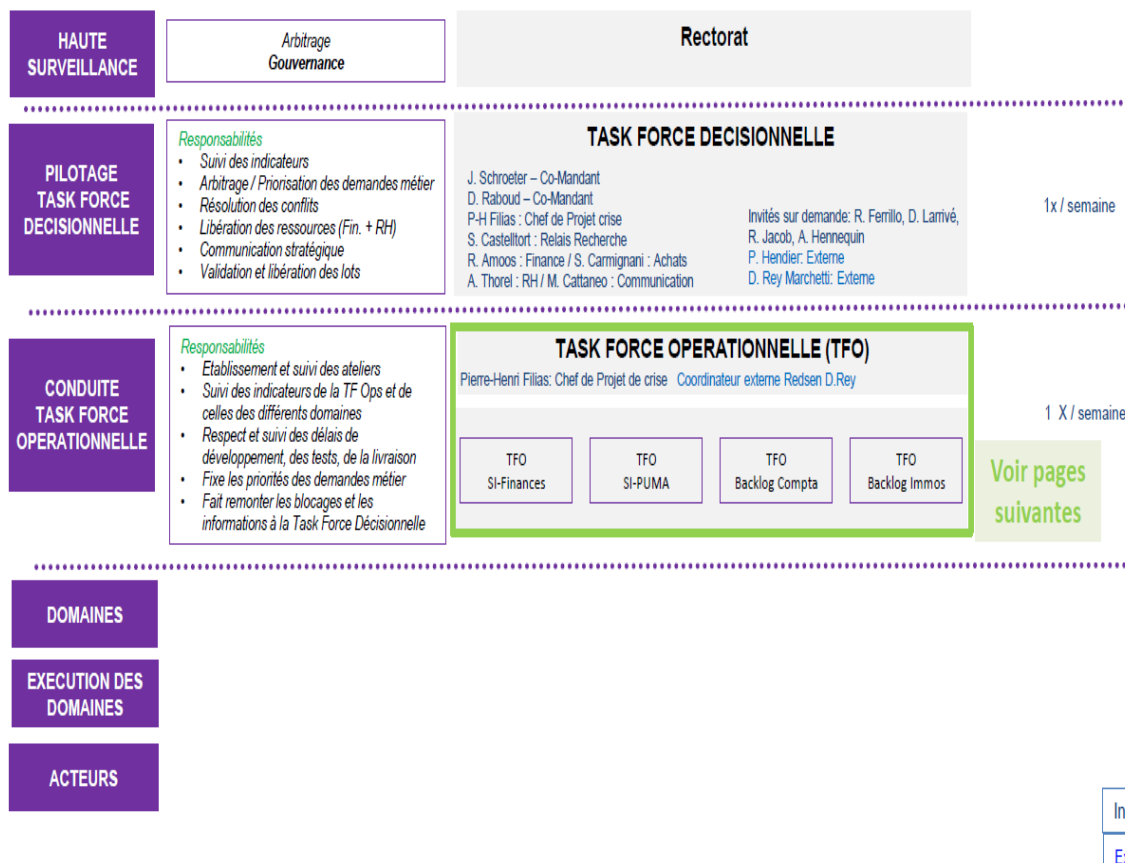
HAUTE SURVEILLANCE

Arbitrage
Gouvernance

Rectorat

PILOTAGE TASK FORCE DECISIONNELLE

Responsabilités
- Suivi des indicateurs
- Arbitrage / Priorisation des demandes métier
- Résolution des conflits
- Libération des ressources (Fin. + RH)
- Communication stratégique
- Validation et libération des lots

TASK FORCE DECISIONNELLE

J. Schroeter – Co-Mandant
D. Raboud – Co-Mandant
P-H Filias : Chef de Projet crise
S. Castelltort : Relais Recherche
R. Amoos : Finance / S. Carmignani : Achats
A. Thorel : RH / M. Cattaneo : Communication

Invités sur demande: R. Ferrillo, D. Larrivé, R. Jacob, A. Hennequin
P. Hendier: Externe
D. Rey Marchetti: Externe

1x / semaine

CONDUITE TASK FORCE OPERATIONNELLE

Responsabilités
- Etablissement et suivi des ateliers
- Suivi des indicateurs de la TF Ops et de celles des différents domaines
- Respect et suivi des délais de développement, des tests, de la livraison
- Fixe les priorités des demandes métier
- Fait remonter les blocages et les informations à la Task Force Décisionnelle

TASK FORCE OPERATIONNELLE (TFO)
Pierre-Henri Filias: Chef de Projet de crise Coordinateur externe Redsen D.Rey

TFO SI-Finances
TFO SI-PUMA
TFO Backlog Compta
TFO Backlog Immos

1 X / semaine

Voir pages suivantes

DOMAINES

EXECUTION DES DOMAINES

ACTEURS

In
E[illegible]